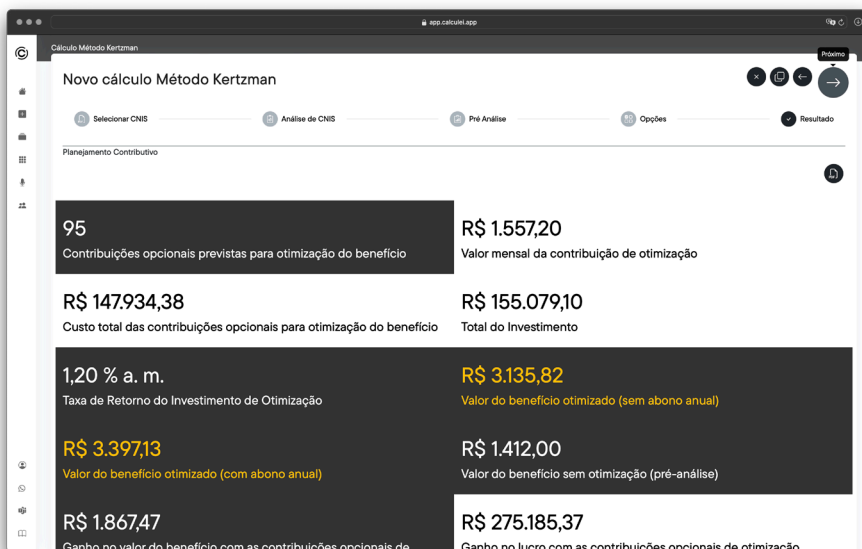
app.calculei.app

Cálculo Método Kertzman

Próximo

Novo cálculo Método Kertzman

Selecionar CNIS

Análise de CNIS

Pré Análise

Opções

Resultado

Planejamento Contributivo

95
Contribuições opcionais previstas para otimização do benefício

R$ 1.557,20
Valor mensal da contribuição de otimização

R$ 147.934,38
Custo total das contribuições opcionais para otimização do benefício

R$ 155.079,10
Total do Investimento

1,20 % a. m.
Taxa de Retorno do Investimento de Otimização

R$ 3.135,82
Valor do benefício otimizado (sem abono anual)

R$ 3.397,13
Valor do benefício otimizado (com abono anual)

R$ 1.412,00
Valor do benefício sem otimização (pré-análise)

R$ 1.867,47
Ganho no valor do benefício com as contribuições opcionais de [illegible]

R$ 275.185,37
Ganho no lucro com as contribuições opcionais de otimização